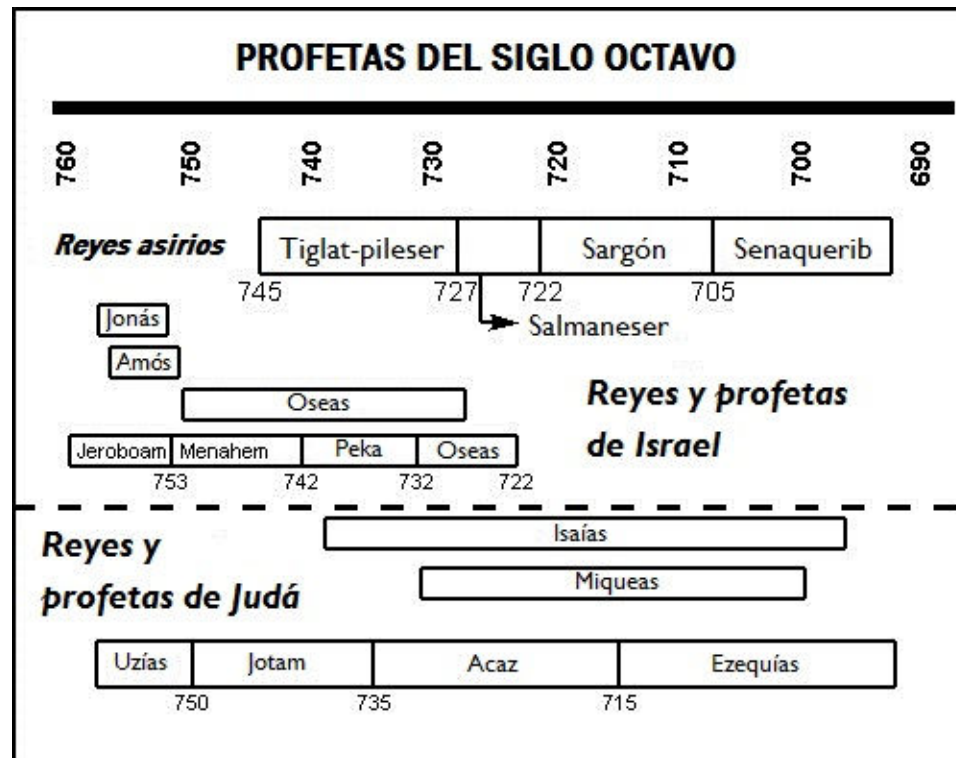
PROFETAS DEL SIGLO OCTAVO

760 750 740 730 720 710 700 690

Reyes asirios

| Tiglat-pileser | | Sargón | Senaquerib |
|---|---|---|---|

745 727 722 705

Salmaneser

Jonás

Amós

Oseas

Reyes y profetas de Israel

| Jeroboam | Menahem | Peka | Oseas |
|---|---|---|---|

753 742 732 722

Reyes y profetas de Judá

Isaías

Miqueas

| Uzías | Jotam | Acaz | Ezequías |
|---|---|---|---|

750 735 715